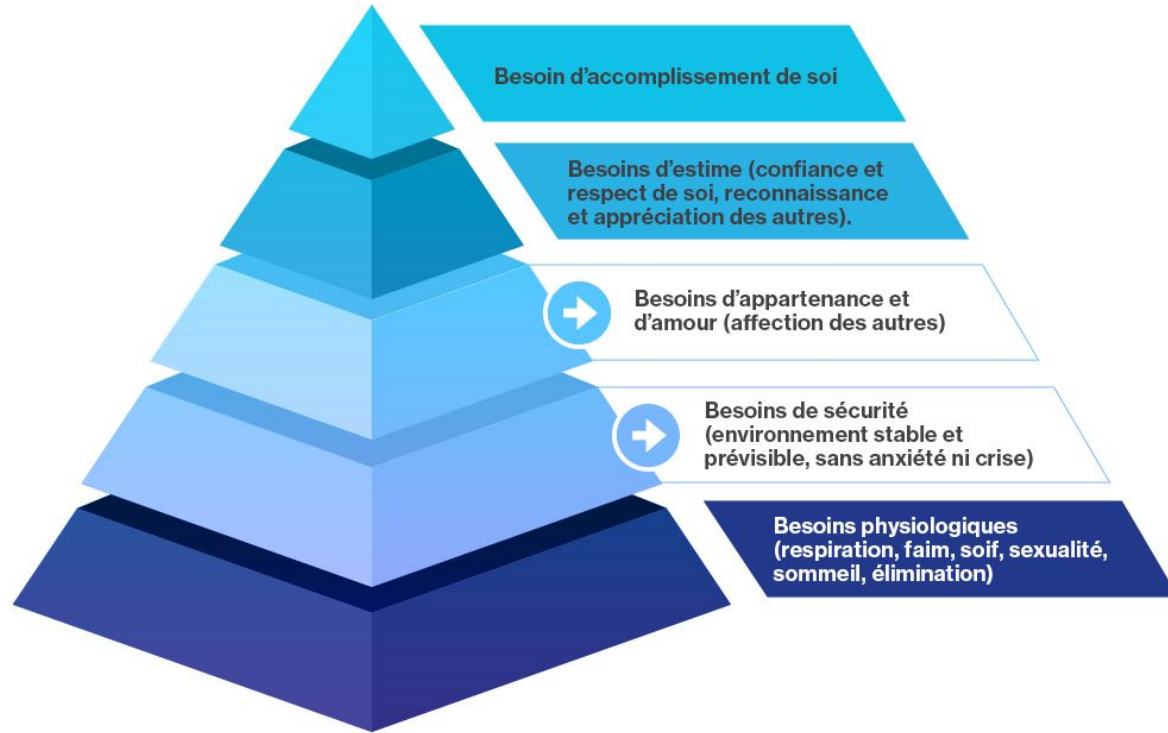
Besoin d’accomplissement de soi

Besoins d’estime (confiance et respect de soi, reconnaissance et appréciation des autres).

Besoins d’appartenance et d’amour (affection des autres)

Besoins de sécurité (environnement stable et prévisible, sans anxiété ni crise)

Besoins physiologiques (respiration, faim, soif, sexualité, sommeil, élimination)